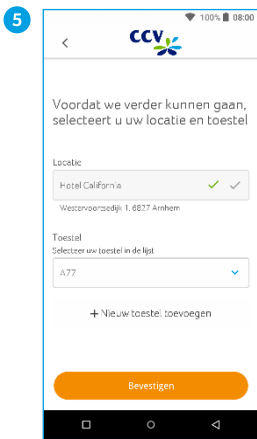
5

100% 08:00

<

CCV

Voordat we verder kunnen gaan, selecteert u uw locatie en toestel

Locatie

Hotel California

Westervoortsedijk 1, 6827 Arnhem

Toestel

Selecteer uw toestel in de lijst

A77

+ Nieuw toestel toevoegen

Bevestigen